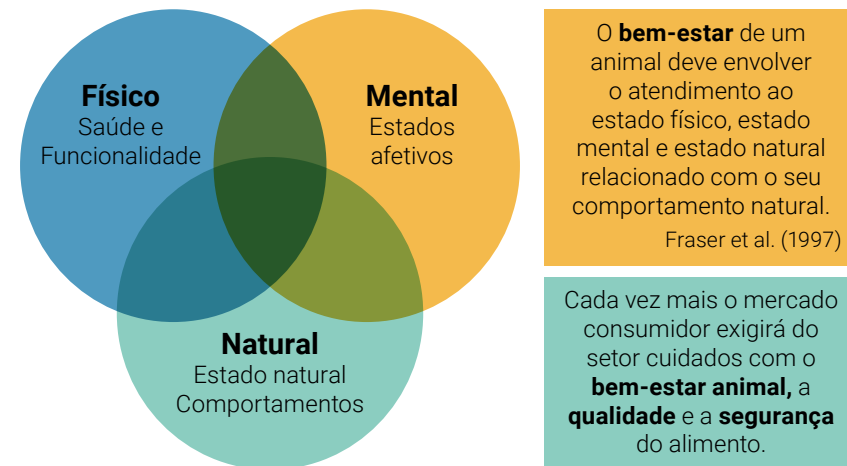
Físico
Saúde e Funcionalidade

Mental
Estados afetivos

Natural
Estado natural
Comportamentos

O **bem-estar** de um animal deve envolver o atendimento ao estado físico, estado mental e estado natural relacionado com o seu comportamento natural.
Fraser et al. (1997)

Cada vez mais o mercado consumidor exigirá do setor cuidados com o **bem-estar animal,** a **qualidade** e a **segurança** do alimento.